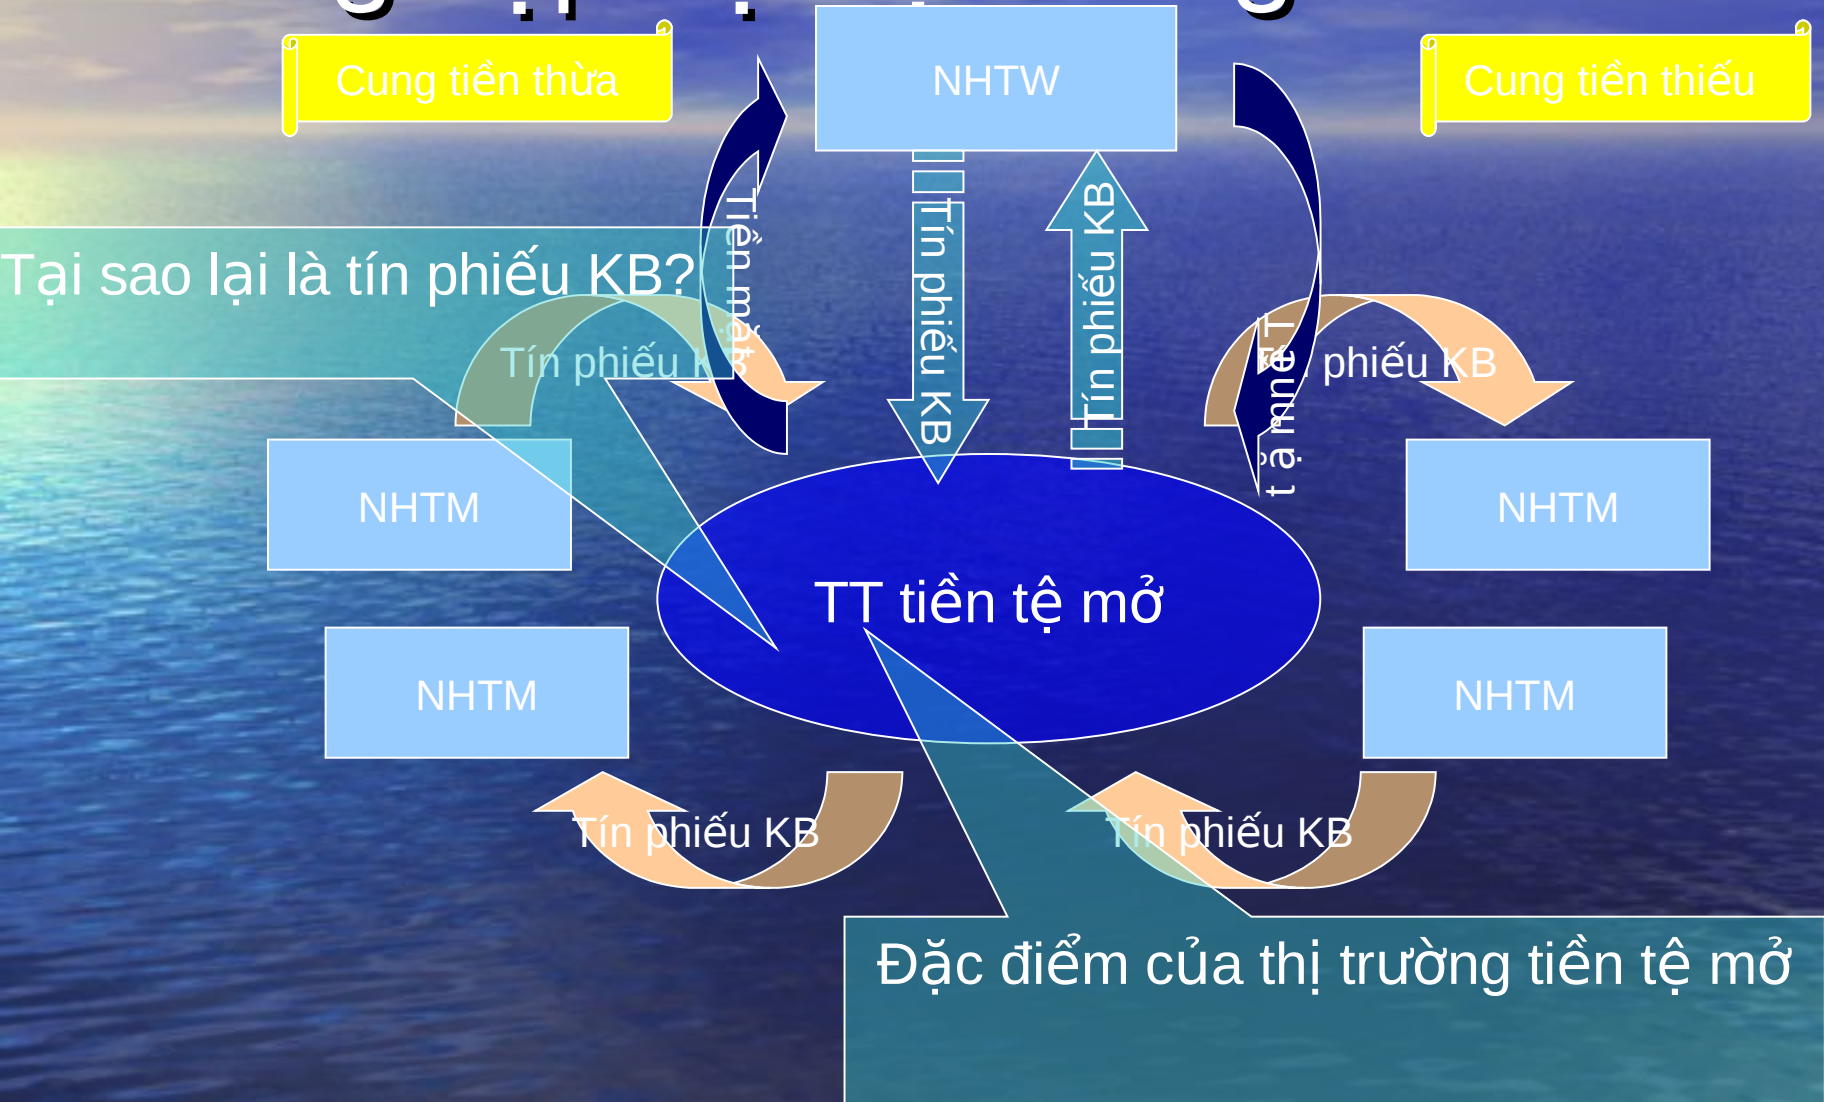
Cung tiền thừa

NHTW

Cung tiền thiếu

Tiền mặt

Tín phiếu KB

Tín phiếu KB

Tại sao lại là tín phiếu KB?

Tín phiếu KB

Tín phiếu KB

Tiền mặt

NHTM

NHTM

TT tiền tệ mở

NHTM

NHTM

Tín phiếu KB

Tín phiếu KB

Đặc điểm của thị trường tiền tệ mở